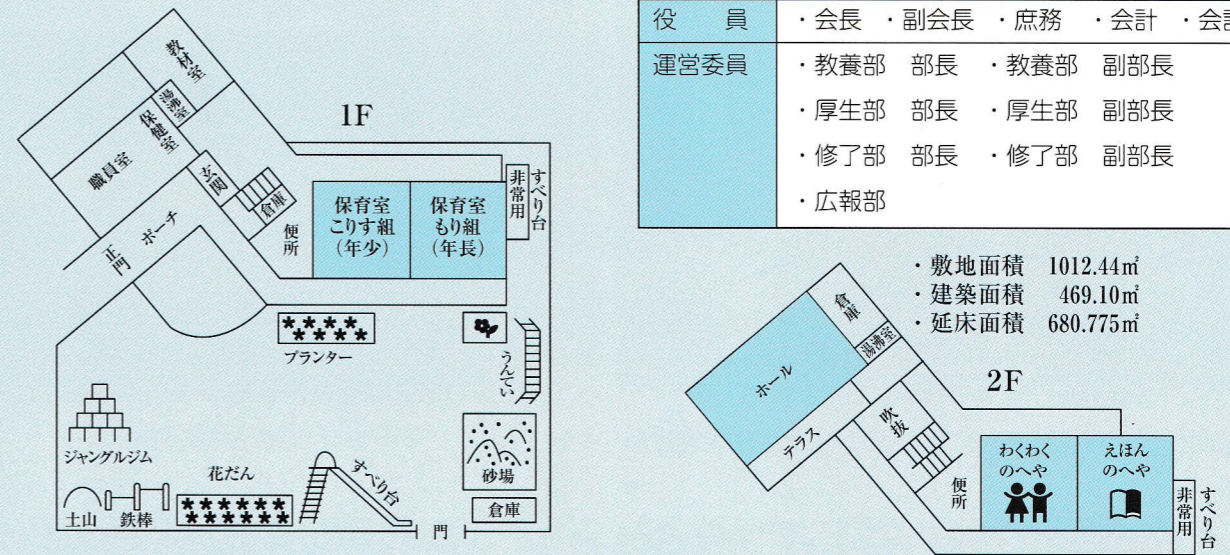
| 役　員 | ・会長　・副会長　・庶務　・会計　・会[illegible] |
|---|---|
| 運営委員 | ・教養部　部長　・教養部　副部長<br>・厚生部　部長　・厚生部　副部長<br>・修了部　部長　・修了部　副部長<br>・広報部 |

1F

教材室
湯沸室
保健室
職員室
玄関
倉庫
便所
保育室 こりす組 （年少）
保育室 もり組 （年長）
非常用
すべり台
正門
ポーチ
プランター
うんてい
ジャングルジム
花だん
すべり台
砂場
土山
鉄棒
門
倉庫

・敷地面積　1012.44㎡
・建築面積　469.10㎡
・延床面積　680.775㎡

2F

倉庫
湯沸室
ホール
吹抜
テラス
わくわく のへや
えほん のへや
便所
非常用
すべり台